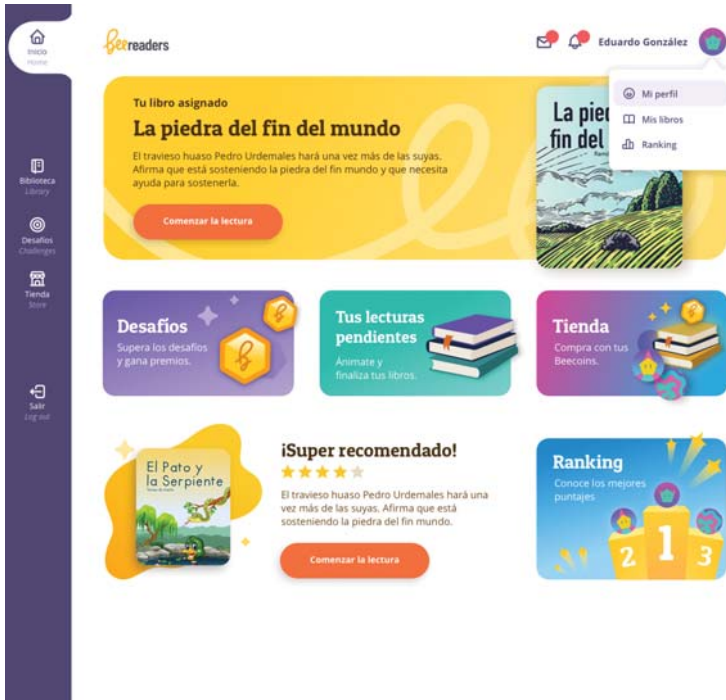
Inicio
Home

Biblioteca
Library

Desafíos
Challenges

Tienda
Store

Salir
Log out

Beereaders

Eduardo González

Mi perfil
Mis libros
Ranking

Tu libro asignado
La piedra del fin del mundo
El travieso huaso Pedro Urdemales hará una vez más de las suyas. Afirma que está sosteniendo la piedra del fin mundo y que necesita ayuda para sostenerla.
Comenzar la lectura

La piedra del fin del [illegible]

Desafíos
Supera los desafíos y gana premios.

Tus lecturas pendientes
Anímate y finaliza tus libros.

Tienda
Compra con tus Beecoins.

El Pato y la Serpiente

¡Super recomendado!
El travieso huaso Pedro Urdemales hará una vez más de las suyas. Afirma que está sosteniendo la piedra del fin mundo.
Comenzar la lectura

Ranking
Conoce los mejores puntajes
2 1 3